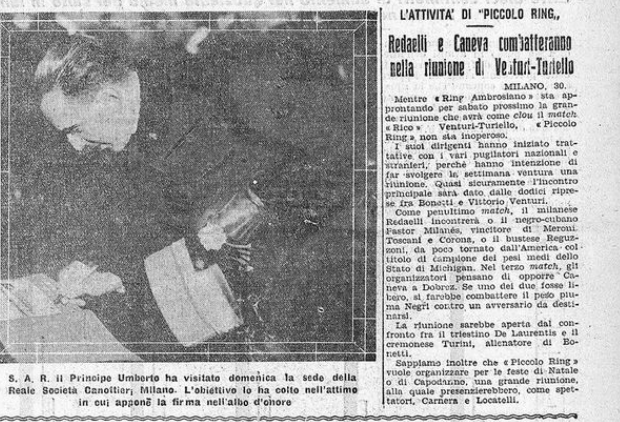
L'ATTIVITA' DI "PICCOLO RING,,

Redaelli e Caneva combatteranno nella riunione di Venturi-Turiello

MILANO, 30.

Mentre «Ring Ambrosiano» sta approntando per sabato prossimo la grande riunione che avrà come clou il match «Rico» Venturi-Turiello, «Piccolo Ring» non sta inoperoso.

I suoi dirigenti hanno iniziato trattative con i vari pugilatori nazionali e stranieri, perchè hanno intenzione di far svolgere la settimana ventura una riunione. Quasi sicuramente l'incontro principale sarà dato dalle dodici riprese fra Bonetti e Vittorio Venturi.

Come penultimo match, il milanese Redaelli incontrerà o il negro-cubano Fastor Milanés, vincitore di Meroni, Toscani e Corona, o il bustese Reguzzoni, da poco tornato dall'America col titolo di campione dei pesi medi dello Stato di Michigan. Nel terzo match, gli organizzatori pensano di opporre Caneva a Dobrez. Se uno dei due fosse libero, si farebbe combattere il peso piuma Negri contro un avversario da destinarsi.

La riunione sarebbe aperta dal confronto fra il triestino De Laurentis e il cremonese Turini, allenatore di Bonetti.

Sappiamo inoltre che «Piccolo Ring» vuole organizzare per le feste di Natale o di Capodanno, una grande riunione, alla quale presenzierebbero, come spettatori, Carnera e Locatelli.

S. A. R. il Principe Umberto ha visitato domenica la sede della Reale Società Canottieri Milano. L'obiettivo lo ha colto nell'attimo in cui appone la firma nell'albo d'onore